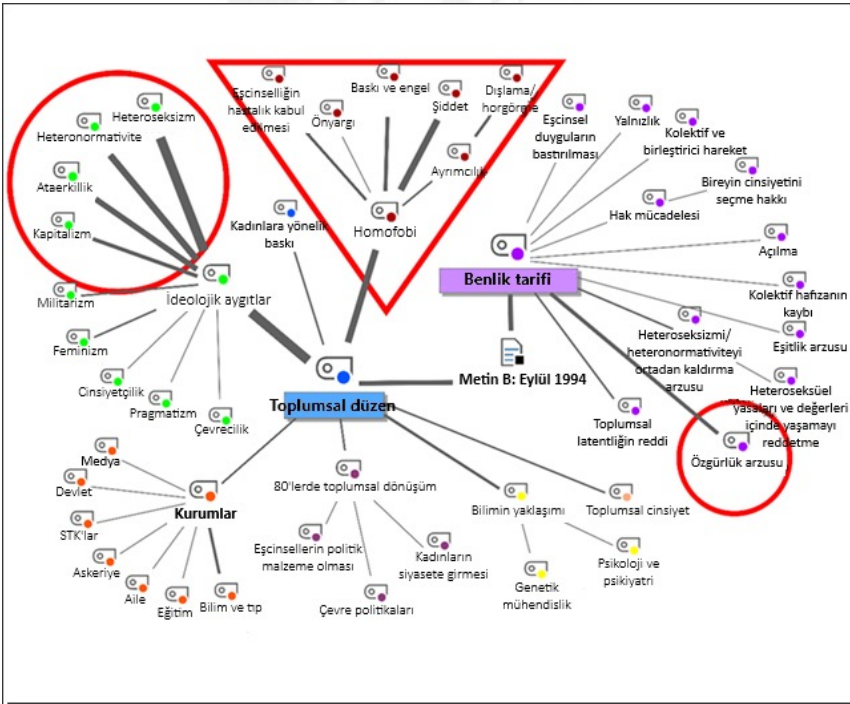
Eşcinselliğin hastalık kabul edilmesi

Önyargı

Baskı ve engel

Şiddet

Dışlama/ horgörme

Ayrımcılık

Homofobi

Heteroseksizm

Heteronormativite

Ataerkillik

Kapitalizm

Militarizm

İdeolojik aygıtlar

Feminizm

Cinsiyetçilik

Pragmatizm

Çevrecilik

Kadınlara yönelik baskı

Eşcinsel duyguların bastırılması

Yalnızlık

Kolektif ve birleştirici hareket

Bireyin cinsiyetini seçme hakkı

Hak mücadelesi

Açılma

Benlik tarifi

Kolektif hafızanın kaybı

Eşitlik arzusu

Heteroseksizmi/ heteronormativiteyi ortadan kaldırma arzusu

Heteroseksüel yasaları ve değerleri içinde yaşamayı reddetme

Metin B: Eylül 1994

Toplumsal latentliğin reddi

Özgürlük arzusu

Toplumsal düzen

Medya

Devlet

STK'lar

Askeriye

Aile

Eğitim

Bilim ve tıp

Kurumlar

80'lerde toplumsal dönüşüm

Eşcinsellerin politik malzeme olması

Kadınların siyasete girmesi

Çevre politikaları

Bilimin yaklaşımı

Toplumsal cinsiyet

Genetik mühendislik

Psikoloji ve psikiyatri